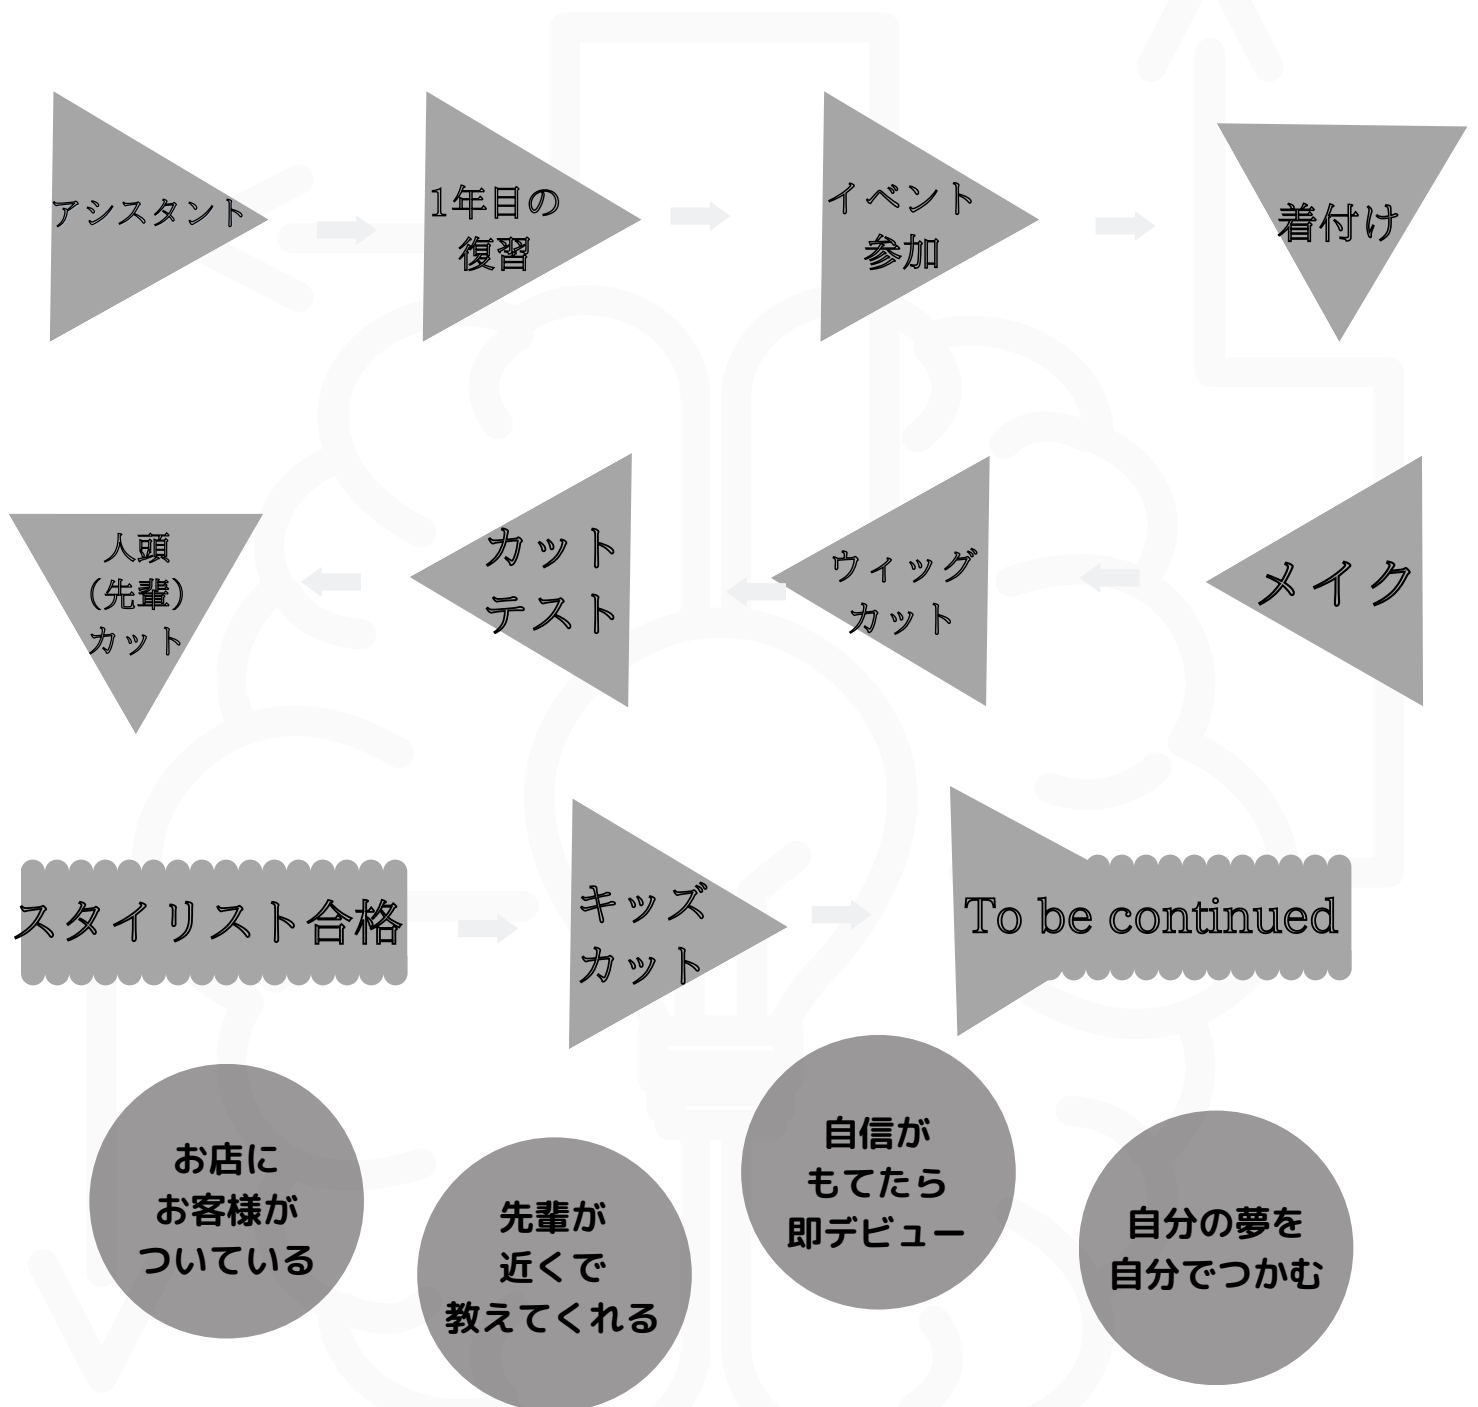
アシスタント

1年目の復習

イベント参加

着付け

メイク

ウィッグカット

カットテスト

人頭（先輩）カット

スタイリスト合格

キッズカット

To be continued

お店にお客様がついている

先輩が近くで教えてくれる

自信がもてたら即デビュー

自分の夢を自分でつかむ